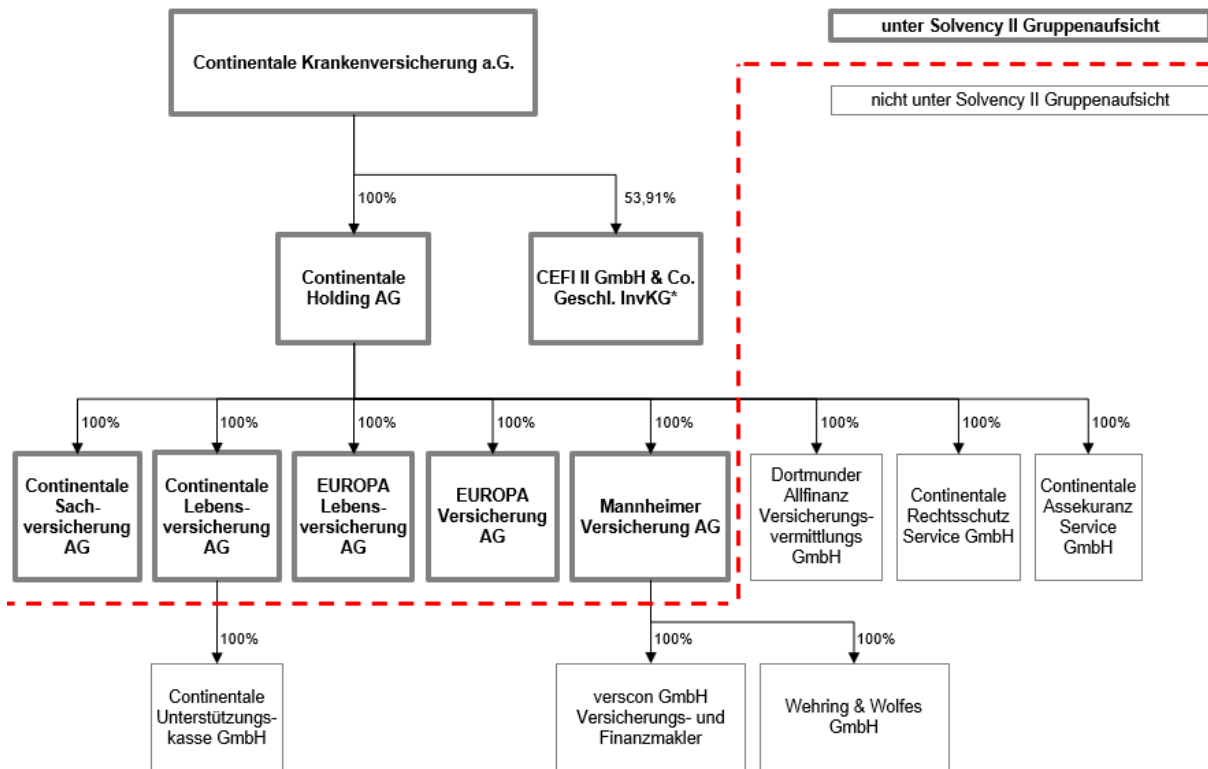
unter Solvency II Gruppenaufsicht

nicht unter Solvency II Gruppenaufsicht

Continentale Krankenversicherung a.G.

100%

53,91%

Continentale Holding AG

CEFI II GmbH & Co. Geschl. InvKG*

100%

100%

100%

100%

100%

100%

100%

100%

Continentale Sachversicherung AG

Continentale Lebensversicherung AG

EUROPA Lebensversicherung AG

EUROPA Versicherung AG

Mannheimer Versicherung AG

Dortmunder Allfinanz Versicherungsvermittlungs GmbH

Continentale Rechtsschutz Service GmbH

Continentale Assekuranz Service GmbH

100%

100%

100%

Continentale Unterstützungskasse GmbH

verscon GmbH Versicherungs- und Finanzmakler

Wehring & Wolfes GmbH